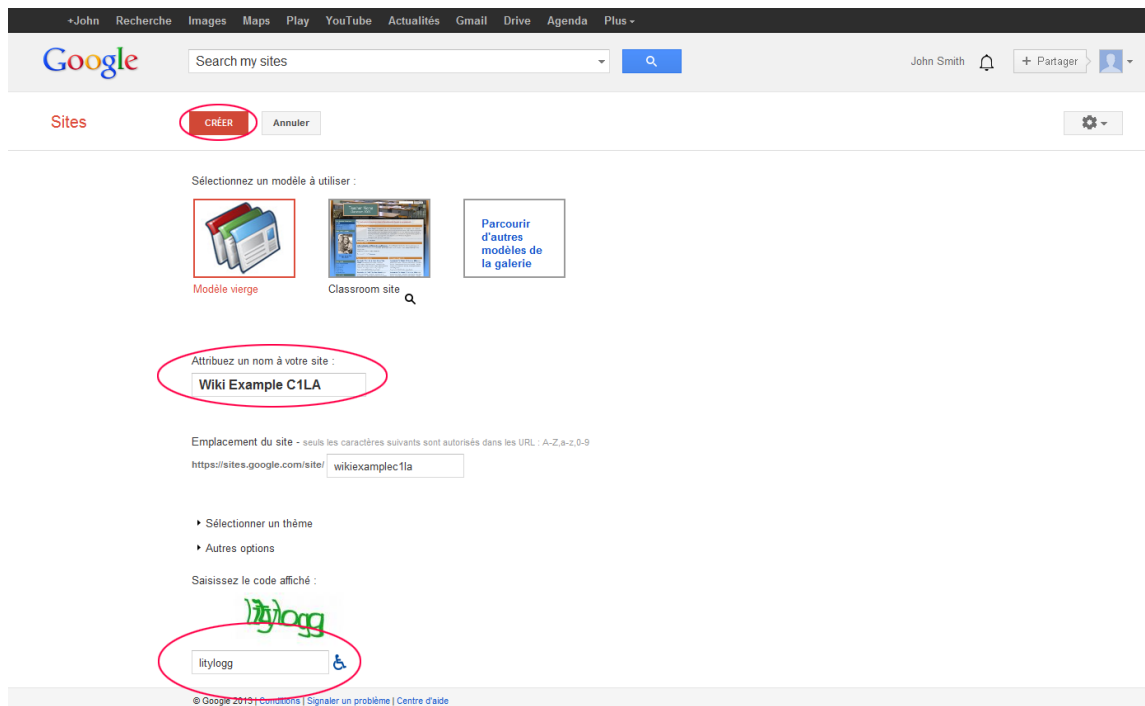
+John Recherche Images Maps Play YouTube Actualités Gmail Drive Agenda Plus

Google

Search my sites

John Smith

+ Partager

Sites

CRÉER

Annuler

Sélectionnez un modèle à utiliser :

Modèle vierge

Classroom site

Parcourir d'autres modèles de la galerie

Attribuez un nom à votre site :

Wiki Example C1LA

Emplacement du site - seuls les caractères suivants sont autorisés dans les URL : A-Z,a-z,0-9

https://sites.google.com/site/ wikiexamplec1la

Sélectionner un thème

Autres options

Saisissez le code affiché :

litylogg

litylogg

© Google 2013 | Conditions | Signaler un problème | Centre d'aide